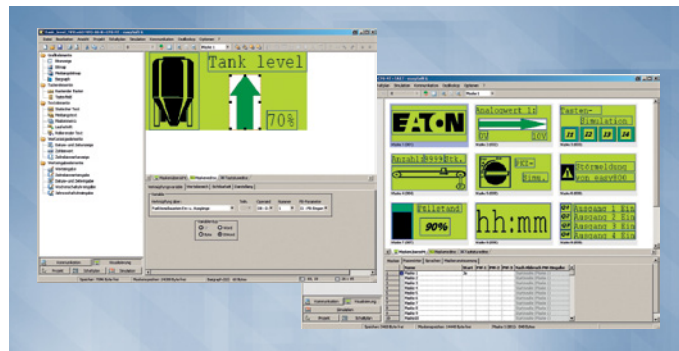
Tank level

70%

EATON

Analogwert 12

0V 10V

Tasten-Simulation

11 12 13 14

Anzahl:9999Stk.

Simu.

Störmeldung von easy800

Füllstand:

90%

hh:mm

Ausgang 1 Ein
Ausgang 2 Ein
Ausgang 3 Ein
Ausgang 4 Ein